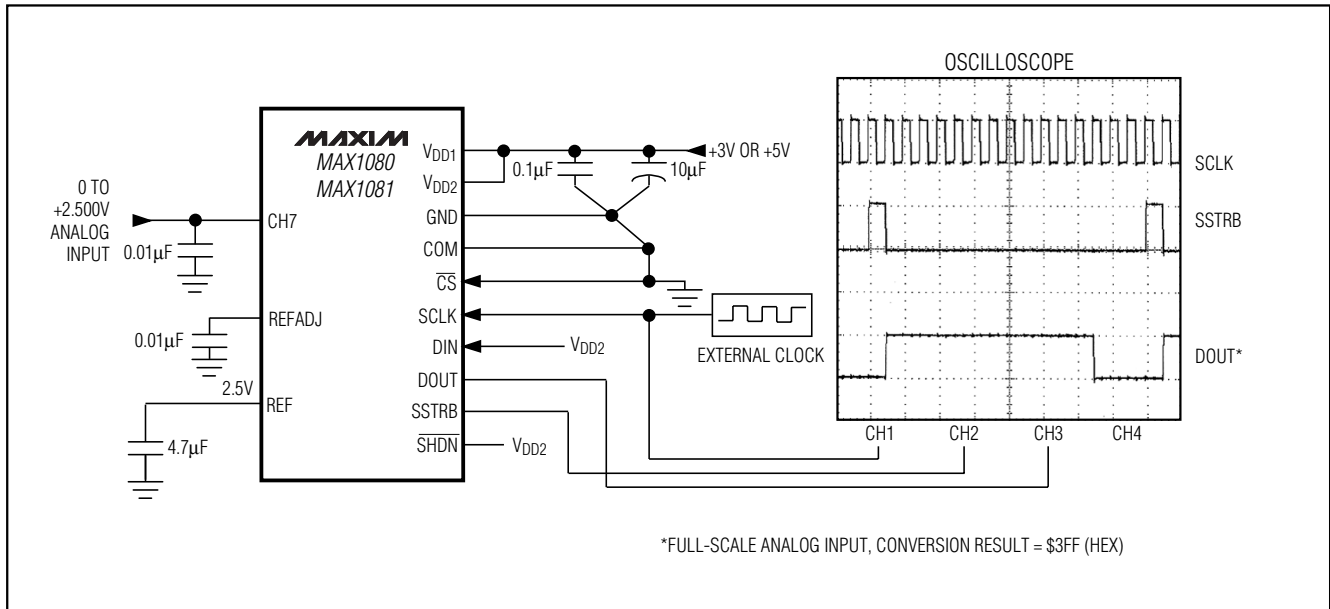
MAXIM
MAX1080
MAX1081

0 TO +2.500V ANALOG INPUT

0.01μF

CH7

REFADJ

0.01μF

2.5V

REF

4.7μF

$V_{DD1}$

$V_{DD2}$

GND

COM

$\overline{CS}$

SCLK

DIN

DOUT

SSTRB

$\overline{SHDN}$

0.1μF

10μF

+3V OR +5V

$V_{DD2}$

$V_{DD2}$

EXTERNAL CLOCK

OSCILLOSCOPE

SCLK

SSTRB

DOUT*

CH1 CH2 CH3 CH4

*FULL-SCALE ANALOG INPUT, CONVERSION RESULT = $3FF (HEX)